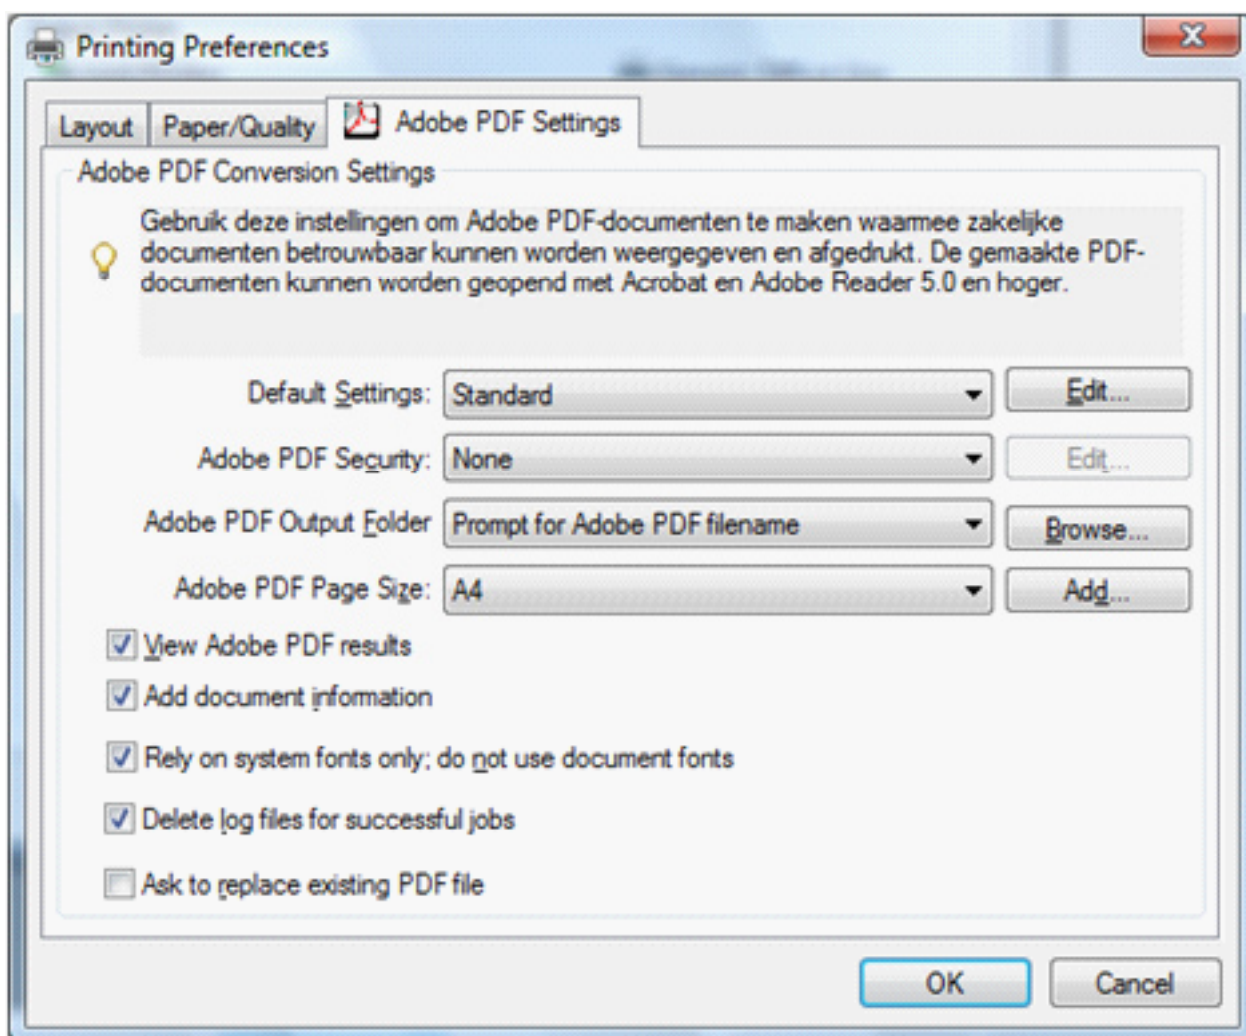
Printing Preferences

Layout | Paper/Quality | Adobe PDF Settings

Adobe PDF Conversion Settings

Gebruik deze instellingen om Adobe PDF-documenten te maken waarmee zakelijke documenten betrouwbaar kunnen worden weergegeven en afgedrukt. De gemaakte PDF-documenten kunnen worden geopend met Acrobat en Adobe Reader 5.0 en hoger.

Default Settings: Standard | Edit...

Adobe PDF Security: None | Edit...

Adobe PDF Output Folder | Prompt for Adobe PDF filename | Browse...

Adobe PDF Page Size: A4 | Add...

View Adobe PDF results

Add document information

Rely on system fonts only; do not use document fonts

Delete log files for successful jobs

Ask to replace existing PDF file

OK | Cancel